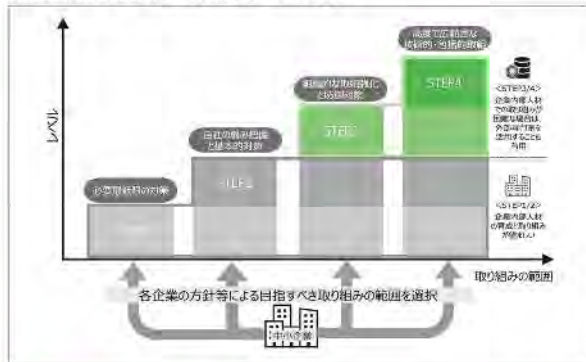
レベル

必要最低限の対策

STEP1

自社の取り組み把握と最小限の対策

STEP2

組織的な取り組みによる総合対策

STEP3

高度な対策を含む戦略的・包括的対策

STEP4

<STEP3/4>
企業内専門人材での取り組みが困難な場合は外部専門家を活用することも有用

<STEP1/2>
企業内専門人材の育成と取り組みが望ましい

取り組みの範囲

各企業の方針等による目指すべき取り組みの範囲を選択

中小企業